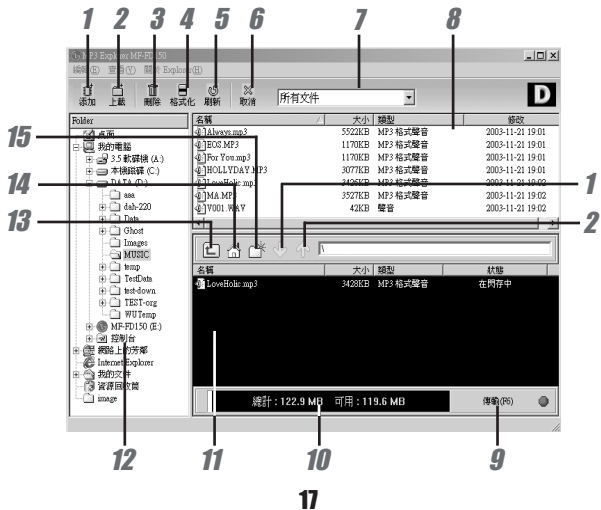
1 2 3 4 5 6 7 8

MP3 Explorer MF-FD150

編輯(E) 檢視(V) 關於 Explorer(H)

添加 上載 刪除 格式化 刷新 取消

所有文件

D

Folder

桌面
我的電腦
3.5 軟碟機 (A:)
本機磁碟 (C:)
DATA (D:)
asa
dsh-220
Data
Ghost
Images
MUSIC
temp
TestData
test-down
TEST-org
WUTemp
MF-FD150 (E:)
控制台
網路上的芳鄰
Internet Explorer
我的文件
資源回收筒
image

| 名稱 | 大小 | 類型 | 修改 |
|---|---|---|---|
| Always.mp3 | 5522KB | MP3 格式聲音 | 2003-11-21 19:01 |
| EOS.MP3 | 1170KB | MP3 格式聲音 | 2003-11-21 19:01 |
| For You.mp3 | 1170KB | MP3 格式聲音 | 2003-11-21 19:01 |
| HOLLYDAY.MP3 | 3077KB | MP3 格式聲音 | 2003-11-21 19:01 |
| LoveHolic.mp3 | 3426KB | MP3 格式聲音 | 2003-11-21 19:02 |
| MA.MP3 | 3527KB | MP3 格式聲音 | 2003-11-21 19:02 |
| W001.WAV | 42KB | 聲音 | 2003-11-21 19:02 |

15 14 13 1 2

\

| 名稱 | 大小 | 類型 | 狀態 |
|---|---|---|---|
| LoveHolic.mp3 | 3428KB | MP3 格式聲音 | 在閃存中 |

總計 : 122.9 MB 可用 : 119.6 MB

傳輸(F6)

12 11 10 9

17